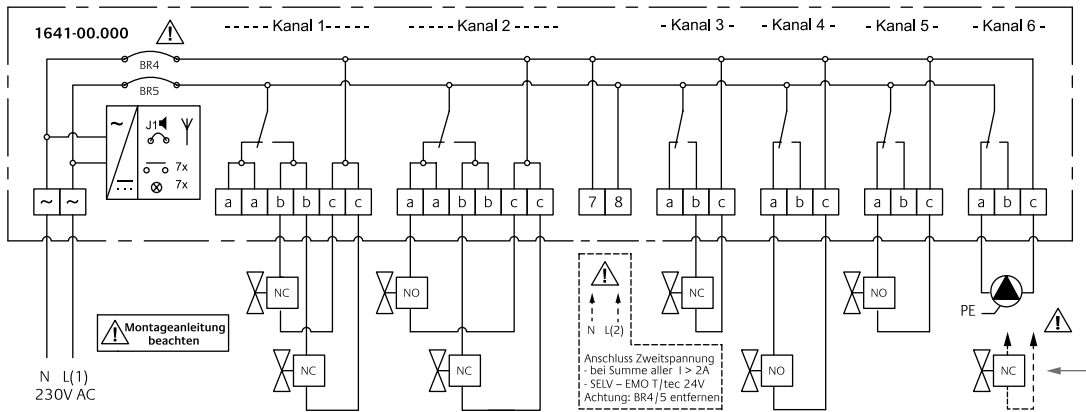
1641-00.000

- - - - - Kanal 1 - - - - -

- - - - - Kanal 2 - - - - -

- Kanal 3 -

- Kanal 4 -

- Kanal 5 -

- Kanal 6 -

BR4

BR5

~

J1

7x

7x

| ~ | ~ |
|---|---|

| a | a | b | b | c | c |
|---|---|---|---|---|---|

| a | a | b | b | c | c |
|---|---|---|---|---|---|

| 7 | 8 |
|---|---|

| a | b | c |
|---|---|---|

| a | b | c |
|---|---|---|

| a | b | c |
|---|---|---|

| a | b | c |
|---|---|---|

NC

NC

NO

NC

NC

NO

NO

PE

NC

N L(2)

Anschluss Zweitspannung
- bei Summe aller I > 2A
- SELV – EMO T/tec 24V
Achtung: BR4/5 entfernen

Montageanleitung beachten

N L(1)
230V AC